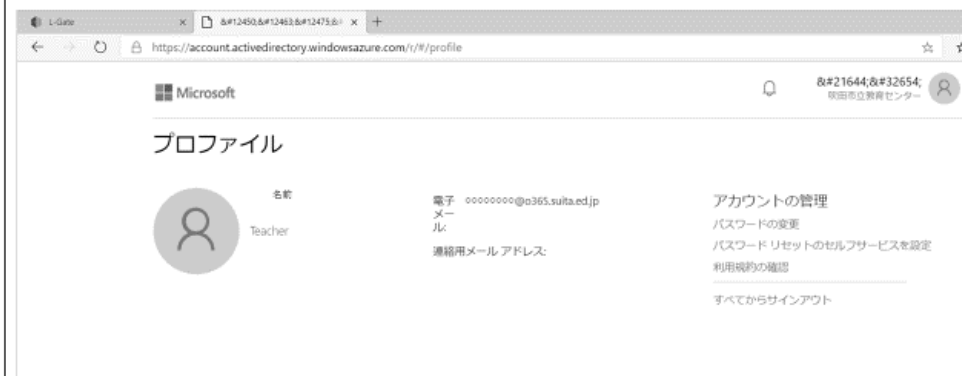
L-Gate
&#12450;&#12463;&#12475;&#
https://account.activedirectory.windowsazure.com/r/#/profile
Microsoft
&#21644;&#32654;
吹田市立教育センター
プロファイル
名前
Teacher
電子メール: ○○○○○○○○@o365.suita.ed.jp
連絡用メール アドレス:
アカウントの管理
パスワードの変更
パスワード リセットのセルフサービスを設定
利用規約の確認
すべてからサインアウト